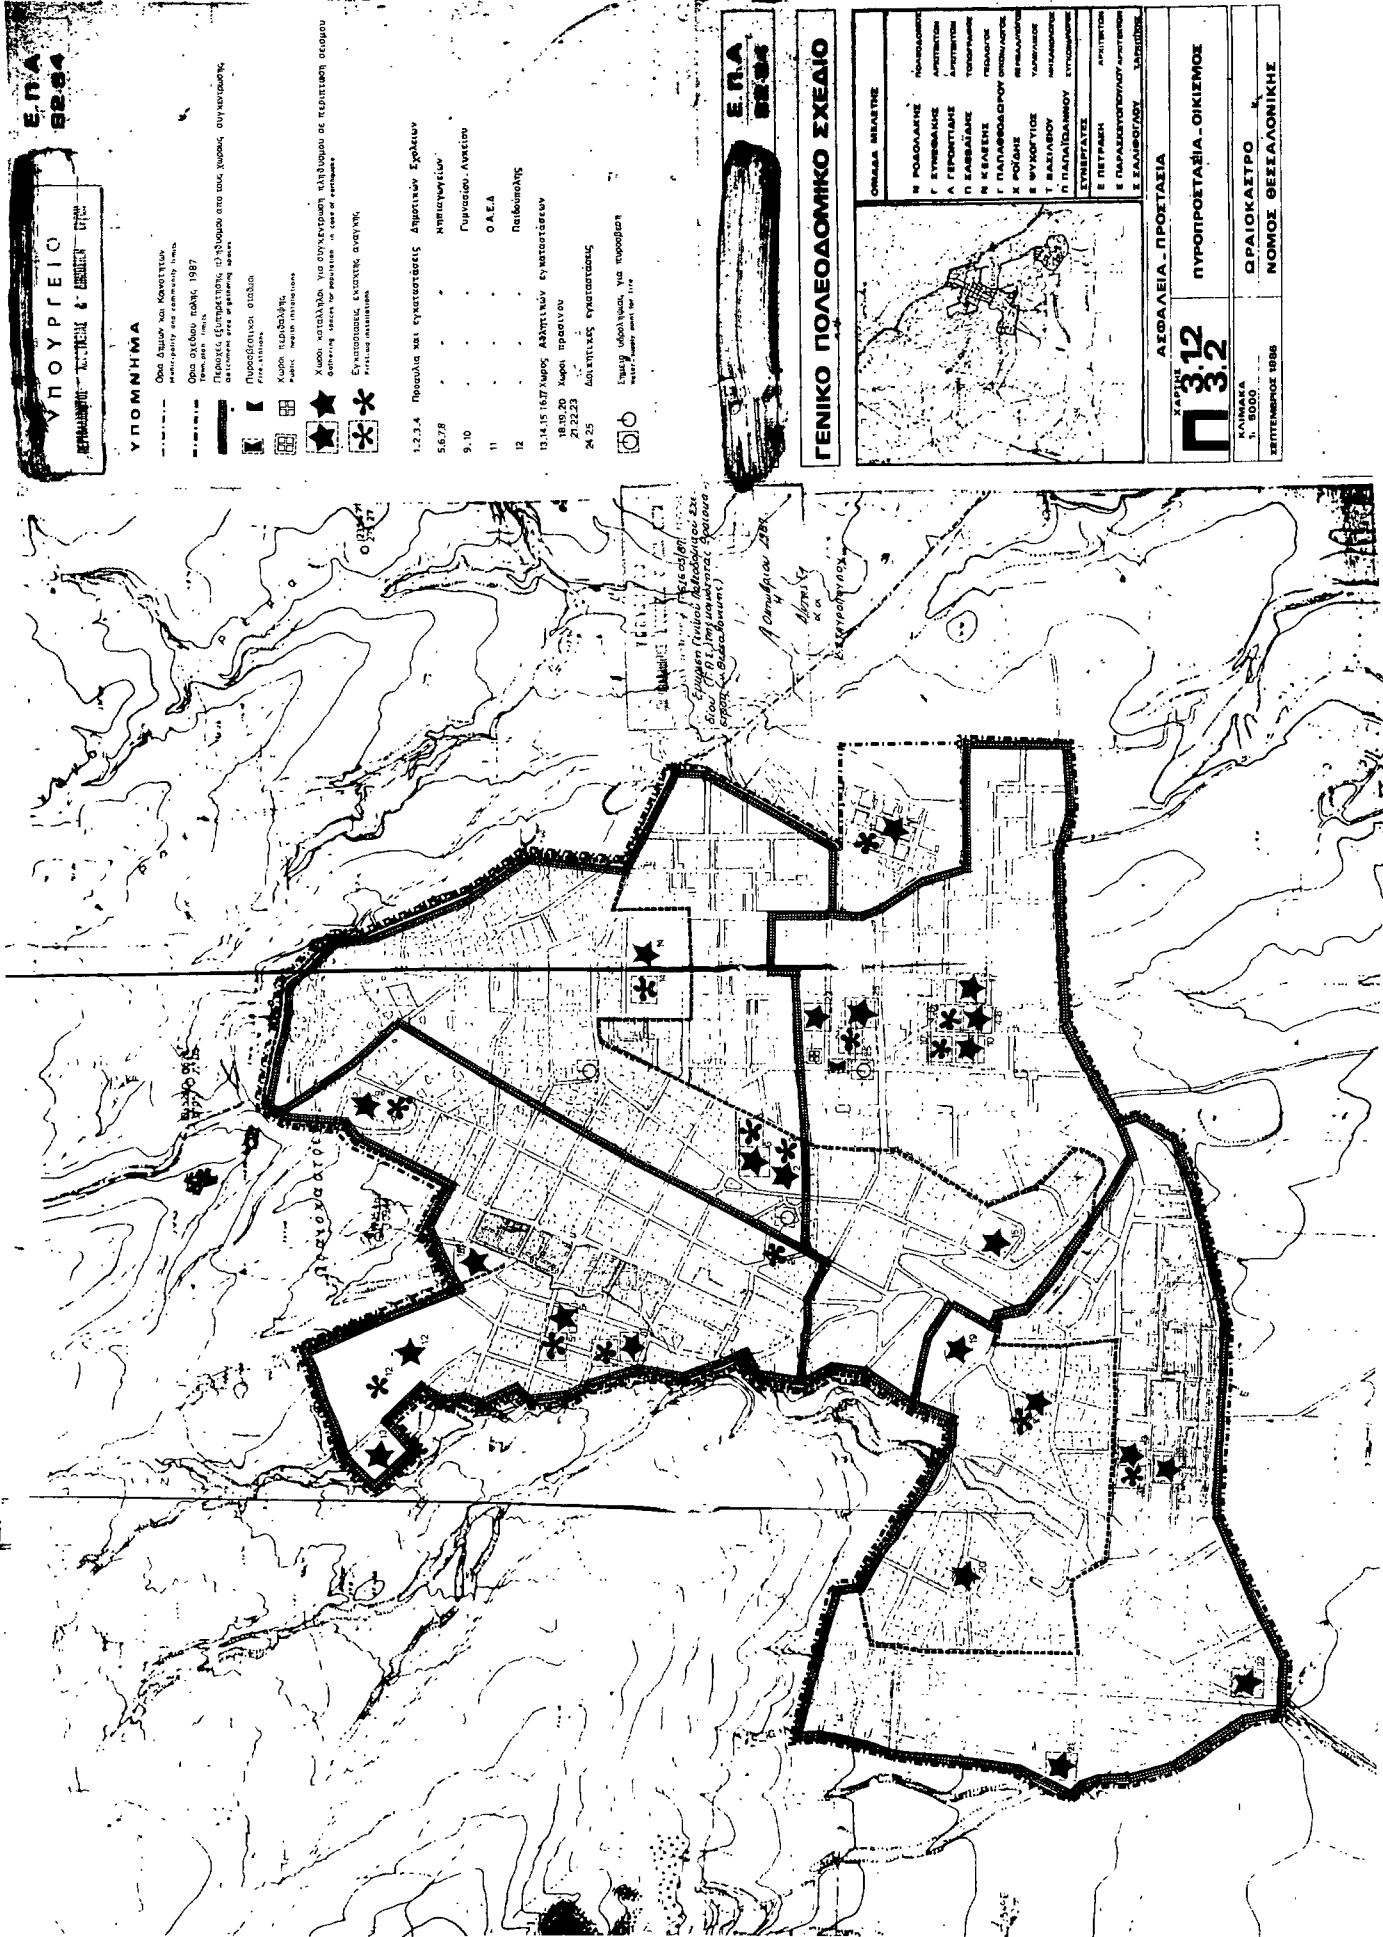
ΥΠΟΥΡΓΕΙΟ
Ε.Π.Α
82-84

ΥΠΟΜΝΗΜΑ

Όρια Δήμων και Κοινοτήτων
Municipality and community limits

Όρια σχεδίου πόλης 1987
Town plan limits

Περιοχές εξυπηρέτησης πληθυσμού από τους χώρους συγκέντρωσης
Catchment area of gathering spaces

Πυροσβεστικοί σταθμοί
Fire stations

Κέντρα περίθαλψης
Public health installations

Χώροι κατάλληλοι για συγκέντρωση πληθυσμού σε περίπτωση σεισμού
Gathering spaces for population in case of earthquake

Εγκαταστάσεις εκτάκτου ανάγκης
First-aid installations

1,2,3,4 Προαύλια και εγκαταστάσεις Δημοτικών Σχολείων
5,6,7,8 Νηπιαγωγείων
9,10 Γυμνασίου, Λυκείου
11 Ο.Α.Ε.Δ.
12 Παιδούπολης
13,14,15,16,17 Χώροι Αθλητικών εγκαταστάσεων
18,19,20,21,22,23 Χώροι πρασίνου
24,25 Δασικές εγκαταστάσεις

Σημεία υδροληψίας για πυρόσβεση
Water supply point for fire

Ε.Π.Α
82-84

ΓΕΝΙΚΟ ΠΟΛΕΟΔΟΜΙΚΟ ΣΧΕΔΙΟ

ΟΜΑΔΑ ΜΕΛΕΤΗΣ
Ν. ΡΟΔΟΛΑΚΗΣ ΠΟΛΕΟΔΟΜΟΣ
Γ. ΣΤΥΛΙΑΝΑΚΗΣ ΑΡΧΙΤΕΚΤΩΝ
Α. ΓΕΡΟΝΤΙΔΗΣ ΑΡΧΙΤΕΚΤΩΝ
Π. ΣΑΒΒΙΔΗΣ ΤΟΠΟΓΡΑΦΟΣ
Ν. ΚΕΛΕΣΗΣ ΓΕΩΛΟΓΟΣ
Γ. ΠΑΠΑΘΕΟΔΩΡΟΥ ΟΙΚΟΝΟΜΟΛΟΓΟΣ
Χ. ΡΟΓΑΚΗ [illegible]
Ε. ΨΥΧΟΓΙΟΣ ΓΕΩΠΟΝΟΣ
Τ. ΒΑΣΙΛΕΙΟΥ ΜΗΧΑΝΙΚΟΣ
Π. ΠΑΠΑΙΩΑΝΝΟΥ ΣΥΓΚΟΙΝΩΝΙΟΛΟΓΟΣ
ΣΥΝΕΡΓΑΤΕΣ
Ε. ΠΕΤΡΙΔΗ ΑΡΧΙΤΕΚΤΩΝ
Ε. ΠΑΡΑΣΚΕΥΟΠΟΥΛΟΥ ΑΡΧΙΤΕΚΤΩΝ
Σ. ΣΑΛΙΦΟΓΛΟΥ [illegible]

ΧΑΡΤΗΣ
Π 3.12
3.2

ΑΣΦΑΛΕΙΑ - ΠΡΟΣΤΑΣΙΑ
ΠΥΡΟΠΡΟΣΤΑΣΙΑ - ΟΙΚΙΣΜΟΣ

ΚΛΙΜΑΚΑ
1: 5000
ΣΕΠΤΕΜΒΡΙΟΣ 1986

ΩΡΑΙΟΚΑΣΤΡΟ
ΝΟΜΟΣ ΘΕΣΣΑΛΟΝΙΚΗΣ

Εγκρίθηκε
Σύμφωνη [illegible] Πολεοδομικού Συμβουλίου (Γ.Π.Σ.) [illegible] Θεσσαλονίκης
Οκτωβρίου 1987
Διευθ. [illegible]
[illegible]

Ωραιόκαστρο